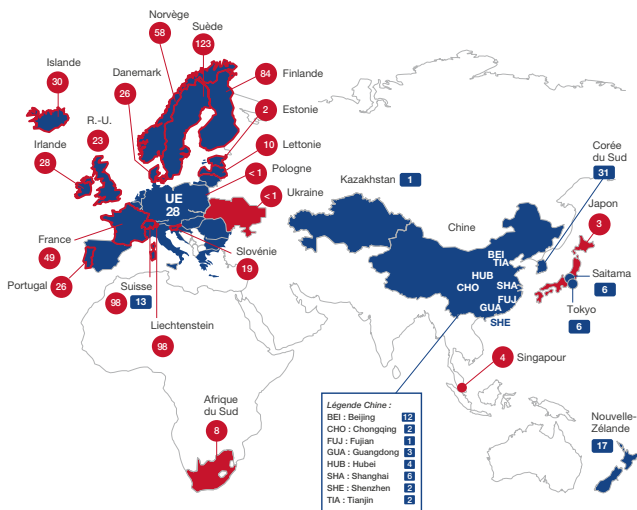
Norvège
58
Suède
123
Islande
30
Danemark
26
84
Finlande
2
Estonie
R.-U.
23
Irlande
28
10
Lettonie
< 1
Pologne
< 1
Ukraine
Kazakhstan
1
Corée du Sud
31
UE
28
Chine
Japon
3
France
49
Slovénie
19
BEI
TIA
HUB
SHA
CHO
FUJ
GUA
SHE
Saitama
6
Tokyo
6
Portugal
26
Suisse
98
13
Liechtenstein
98
4
Singapour
Afrique du Sud
8
Légende Chine :
| | |
|---|---|
| BEI : Beijing | 12 |
| CHO : Chongqing | 2 |
| FUJ : Fujian | 1 |
| GUA : Guangdong | 3 |
| HUB : Hubei | 4 |
| SHA : Shanghai | 6 |
| SHE : Shenzhen | 2 |
| TIA : Tianjin | 2 |

Nouvelle-Zélande
17